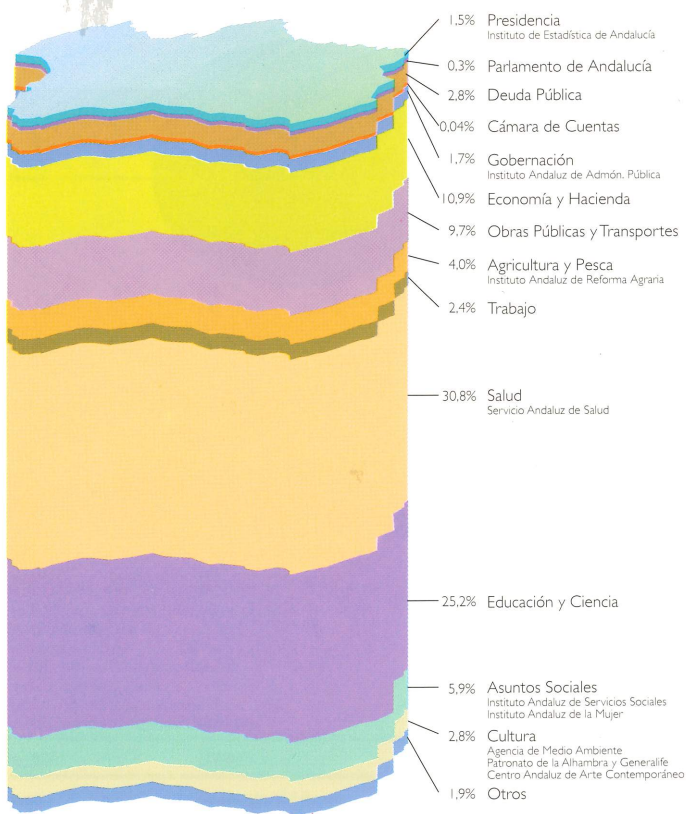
1,5% Presidencia
Instituto de Estadística de Andalucía

0,3% Parlamento de Andalucía

2,8% Deuda Pública

0,04% Cámara de Cuentas

1,7% Gobernación
Instituto Andaluz de Admón. Pública

10,9% Economía y Hacienda

9,7% Obras Públicas y Transportes

4,0% Agricultura y Pesca
Instituto Andaluz de Reforma Agraria

2,4% Trabajo

30,8% Salud
Servicio Andaluz de Salud

25,2% Educación y Ciencia

5,9% Asuntos Sociales
Instituto Andaluz de Servicios Sociales
Instituto Andaluz de la Mujer

2,8% Cultura
Agencia de Medio Ambiente
Patronato de la Alhambra y Generalife
Centro Andaluz de Arte Contemporáneo

1,9% Otros